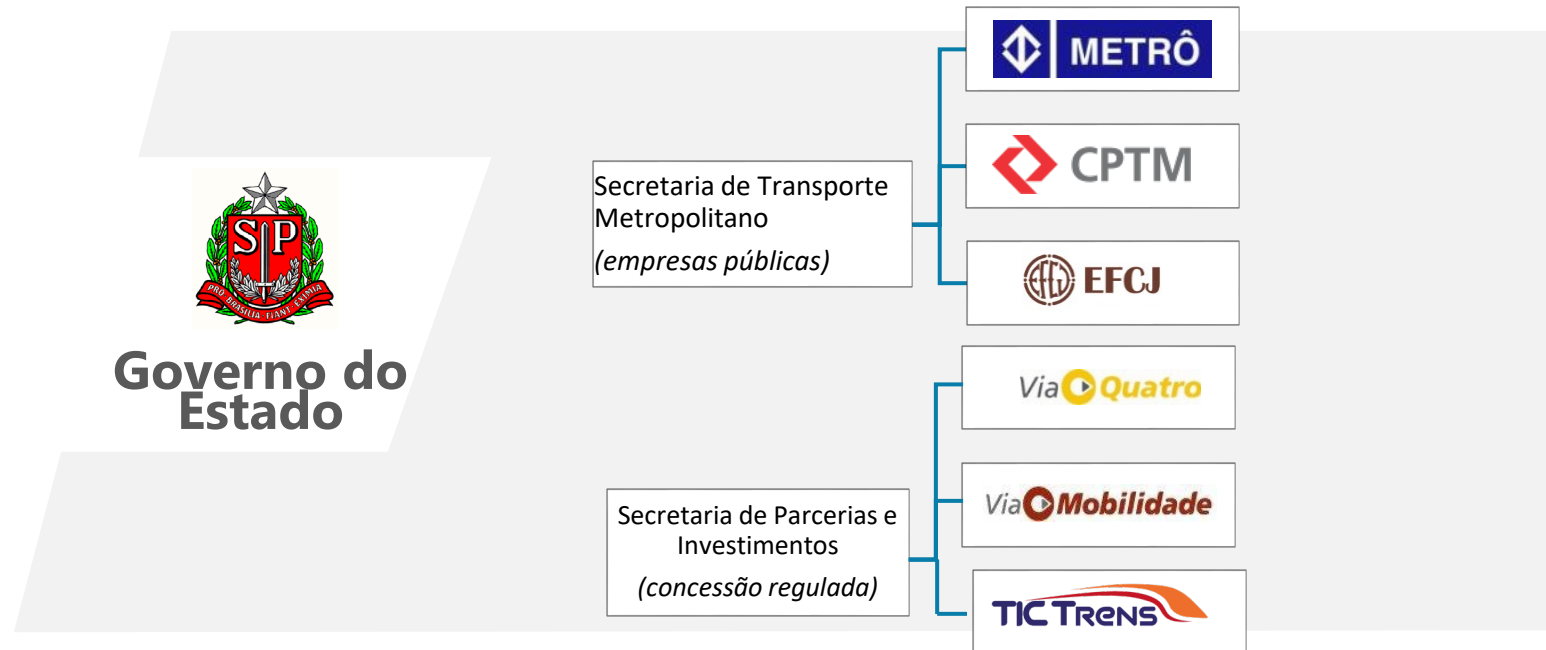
SP
PRO BRASILIA FIANT EXIMIA

Governo do Estado

Secretaria de Transporte Metropolitano
*(empresas públicas)*

METRÔ

CPTM

EFCJ

Secretaria de Parcerias e Investimentos
*(concessão regulada)*

ViaQuatro

ViaMobilidade

TIC TRENS